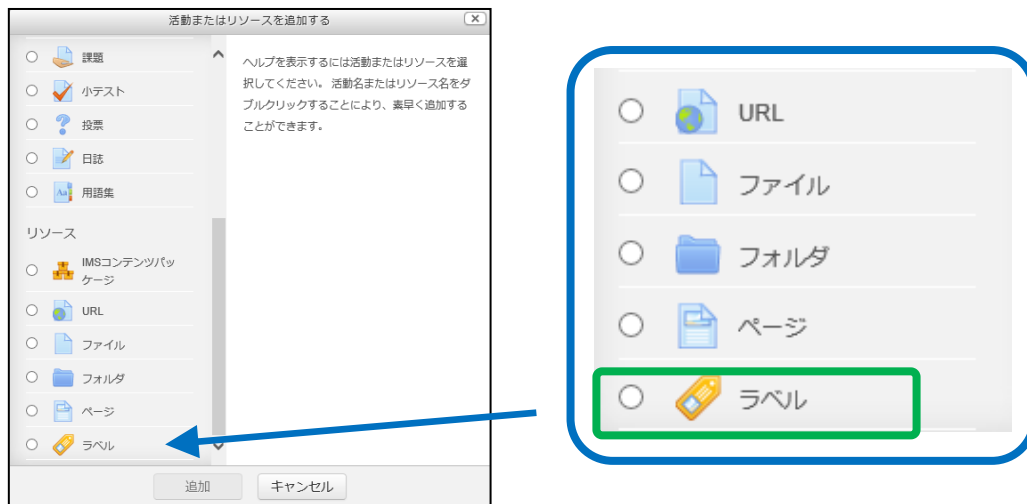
活動またはリソースを追加する

課題

小テスト

投票

日誌

用語集

リソース

IMSコンテンツパッケージ

URL

ファイル

フォルダ

ページ

ラベル

ヘルプを表示するには活動またはリソースを選択してください。 活動名またはリソース名をダブルクリックすることにより、素早く追加することができます。

追加

キャンセル

URL

ファイル

フォルダ

ページ

ラベル